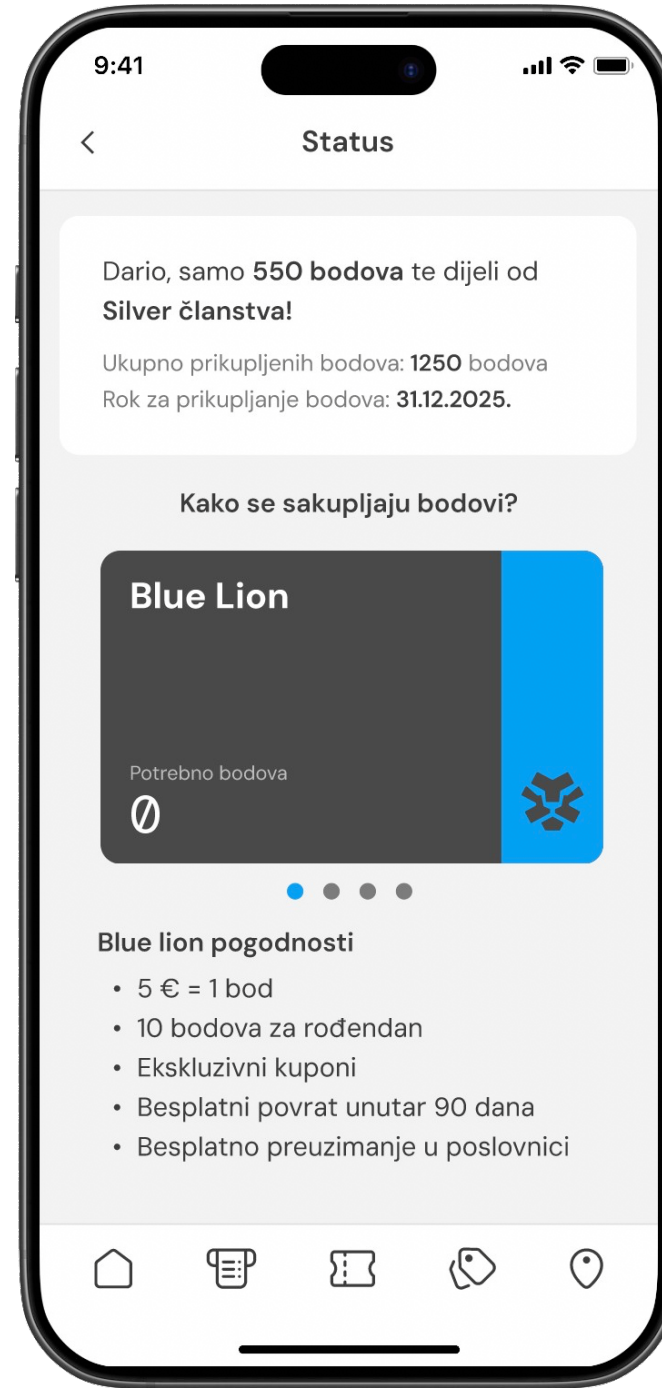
9:41

Status

Dario, samo **550 bodova** te dijeli od **Silver članstva!**

Ukupno prikupljenih bodova: **1250** bodova
Rok za prikupljanje bodova: **31.12.2025.**

Kako se sakupljaju bodovi?

Blue Lion

Potrebno bodova
0

Blue lion pogodnosti
- 5 € = 1 bod
- 10 bodova za rođendan
- Ekskluzivni kuponi
- Besplatni povrat unutar 90 dana
- Besplatno preuzimanje u poslovnici